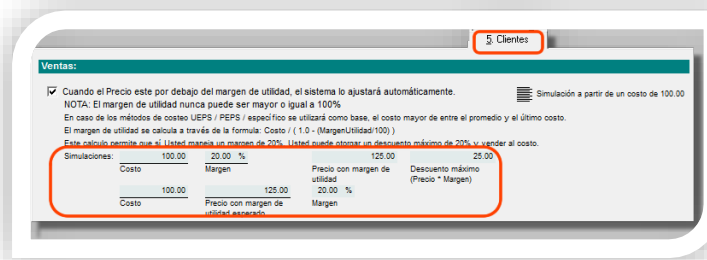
5. Clientes

Ventas:

Cuando el Precio este por debajo del margen de utilidad, el sistema lo ajustará automáticamente.
NOTA: El margen de utilidad nunca puede ser mayor o igual a 100%

Simulación a partir de un costo de 100.00

En caso de los métodos de costeo UEPS / PEPS / específico se utilizará como base, el costo mayor de entre el promedio y el último costo.
El margen de utilidad se calcula a través de la formula: Costo / ( 1.0 - (MargenUtilidad/100) )
Este calculo permite que sí Usted maneja un margen de 20%, Usted puede otorgar un descuento máximo de 20% y vender al costo.

Simulaciones: 100.00 Costo 20.00 % Margen 125.00 Precio con margen de utilidad 25.00 Descuento máximo (Precio * Margen)

100.00 Costo 125.00 Precio con margen de utilidad esperado 20.00 % Margen